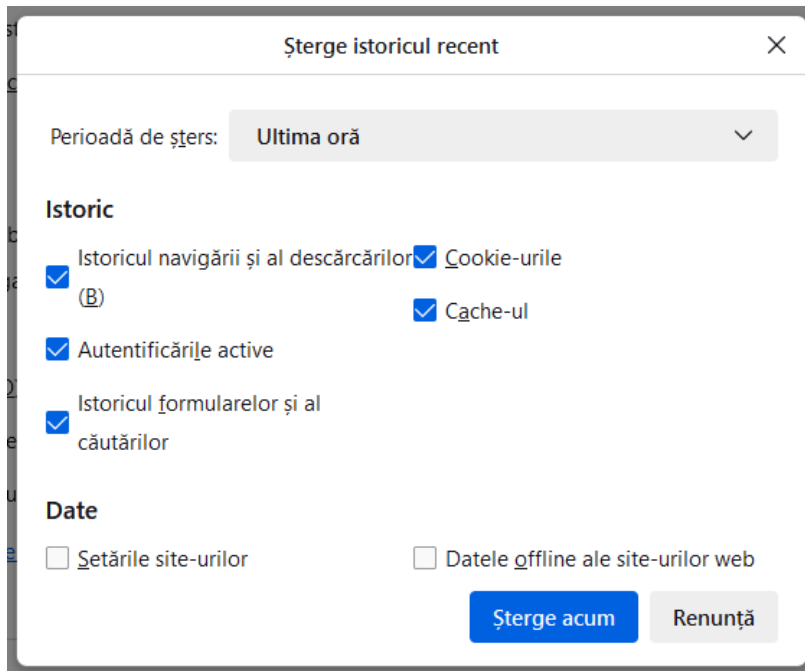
Șterge istoricul recent

Perioadă de șters: Ultima oră

Istoric

Istoricul navigării și al descărcărilor (B)

Cookie-urile

Cache-ul

Autentificările active

Istoricul formularelor și al căutărilor

Date

Setările site-urilor

Datele offline ale site-urilor web

Șterge acum

Renunță